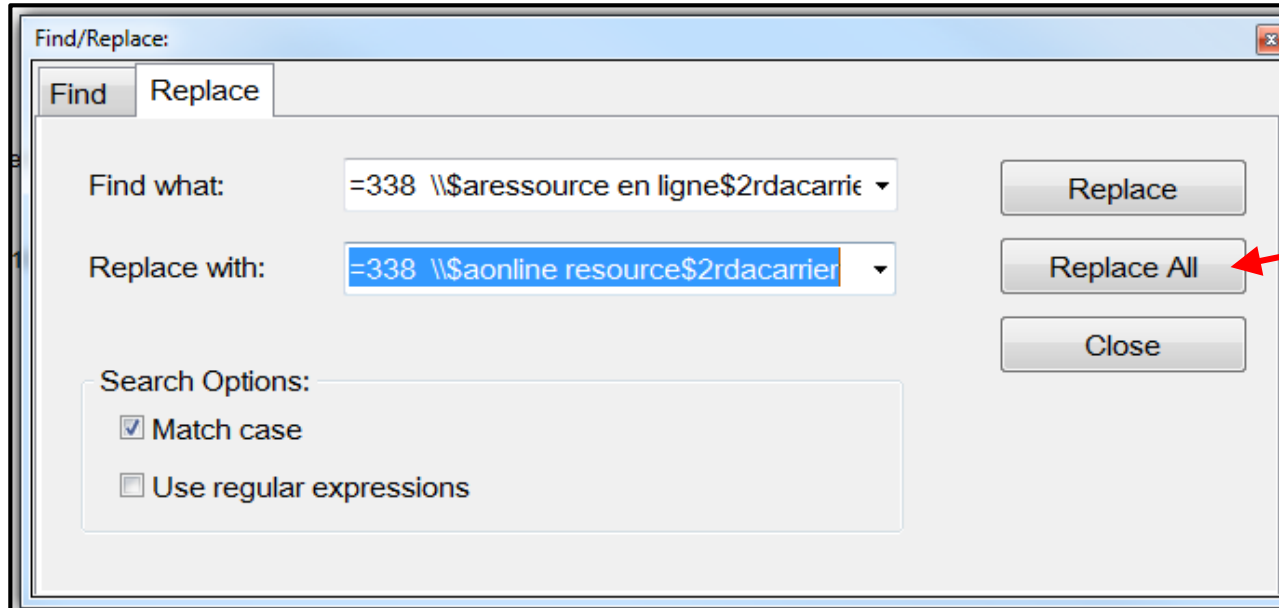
Find/Replace:

Find

Replace

Find what: =338 \\$aressource en ligne$2rdacarrie

Replace with: =338 \\$aonline resource$2rdacarrier

Replace

Replace All

Close

Search Options:

Match case

Use regular expressions